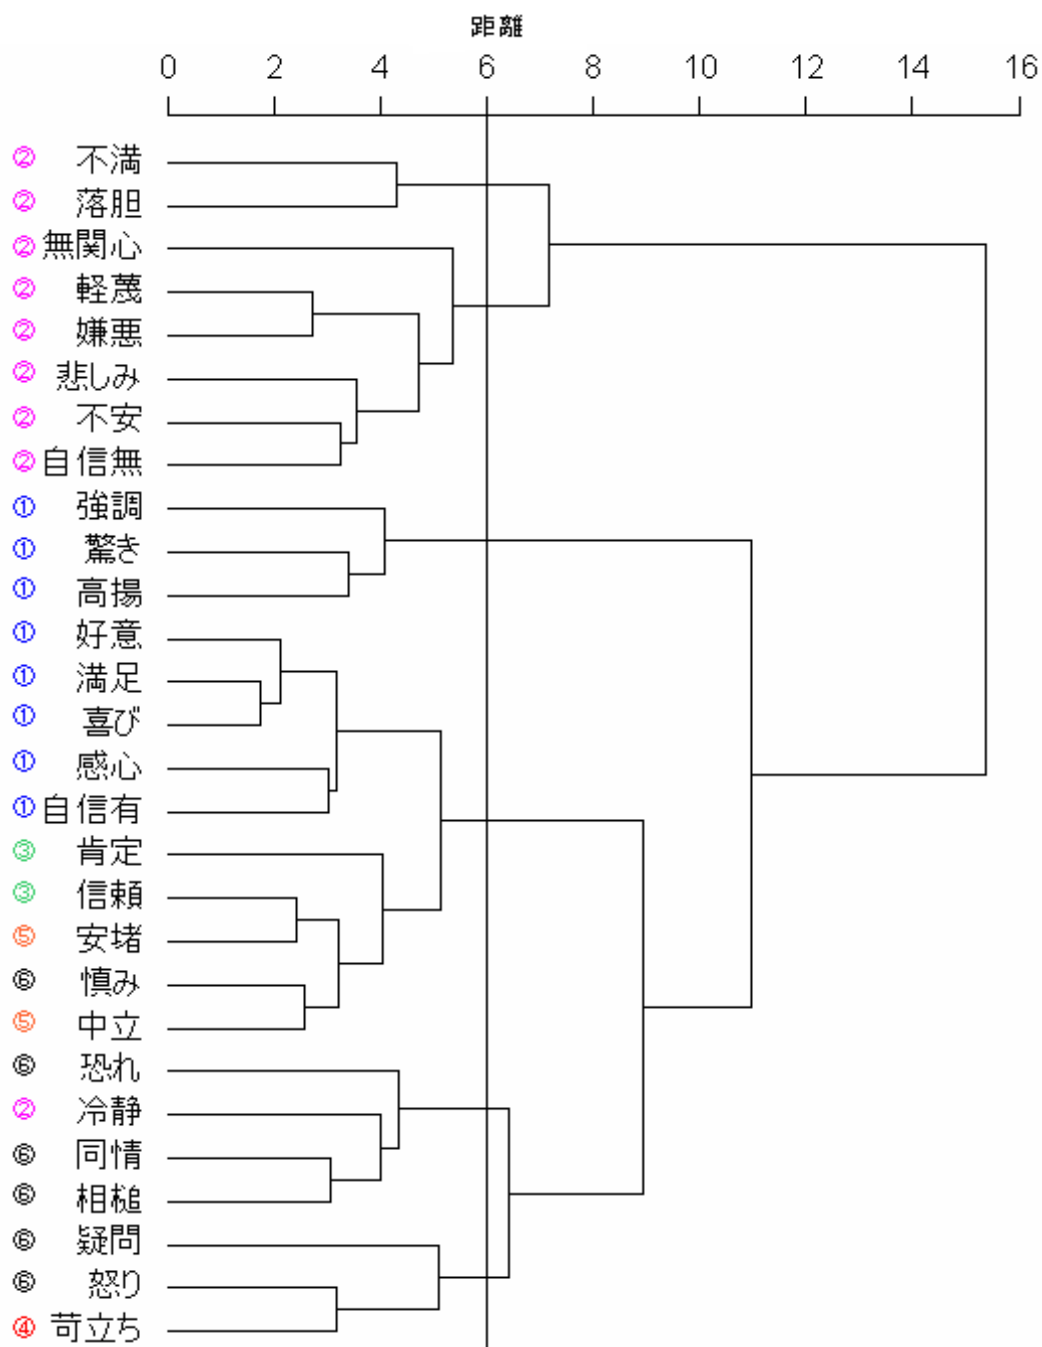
距離

0 2 4 6 8 10 12 14 16

② 不満
② 落胆
② 無関心
② 軽蔑
② 嫌悪
② 悲しみ
② 不安
② 自信無
① 強調
① 驚き
① 高揚
① 好意
① 満足
① 喜び
① 感心
① 自信有
③ 肯定
③ 信頼
⑤ 安堵
⑥ 慎み
⑤ 中立
⑥ 恐れ
② 冷静
⑥ 同情
⑥ 相槌
⑥ 疑問
⑥ 怒り
④ 苛立ち